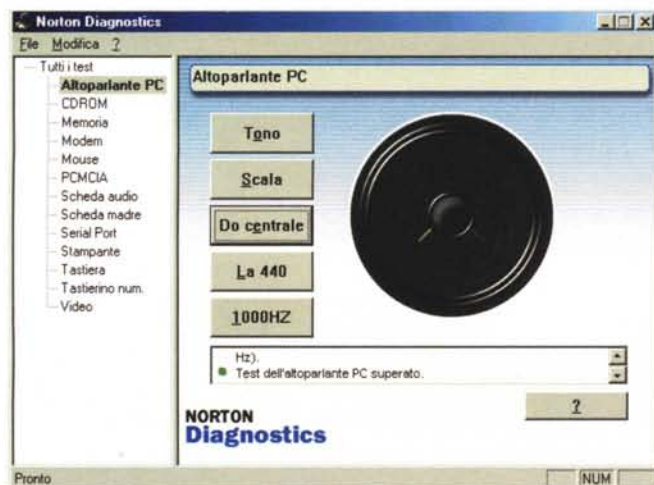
Norton Diagnostics

File Modifica ?

Tutti i test
Altoparlante PC
CDROM
Memoria
Modem
Mouse
PCMCIA
Scheda audio
Scheda madre
Serial Port
Stampante
Tastiera
Tastierino num.
Video

Altoparlante PC

Tono

Scala

Do centrale

La 440

1000HZ

Hz).
Test dell'altoparlante PC superato.

?

NORTON
Diagnostics

Pronto

NUM